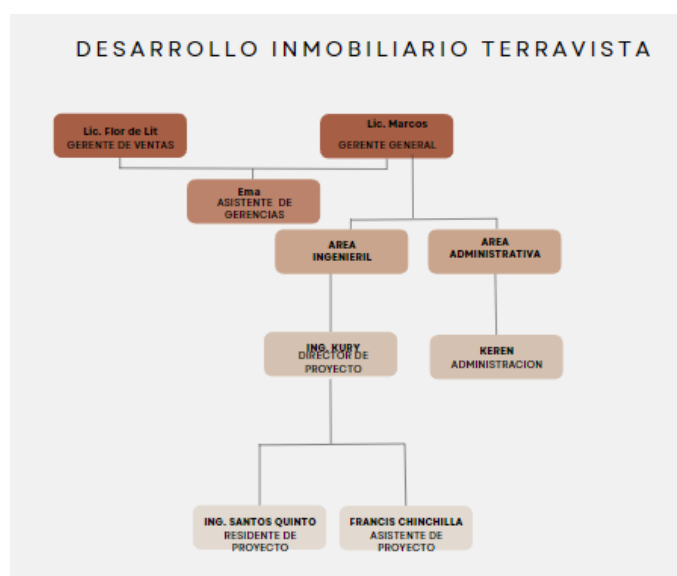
DESARROLLO INMOBILIARIO TERRAVISTA

Lic. Flor de Lit
GERENTE DE VENTAS

Lic. Marcos
GERENTE GENERAL

Ema
ASISTENTE DE GERENCIAS

AREA INGENIERIL

AREA ADMINISTRATIVA

ING. KURY
DIRECTOR DE PROYECTO

KEREN
ADMINISTRACION

ING. SANTOS QUINTO
RESIDENTE DE PROYECTO

FRANCIS CHINCHILLA
ASISTENTE DE PROYECTO